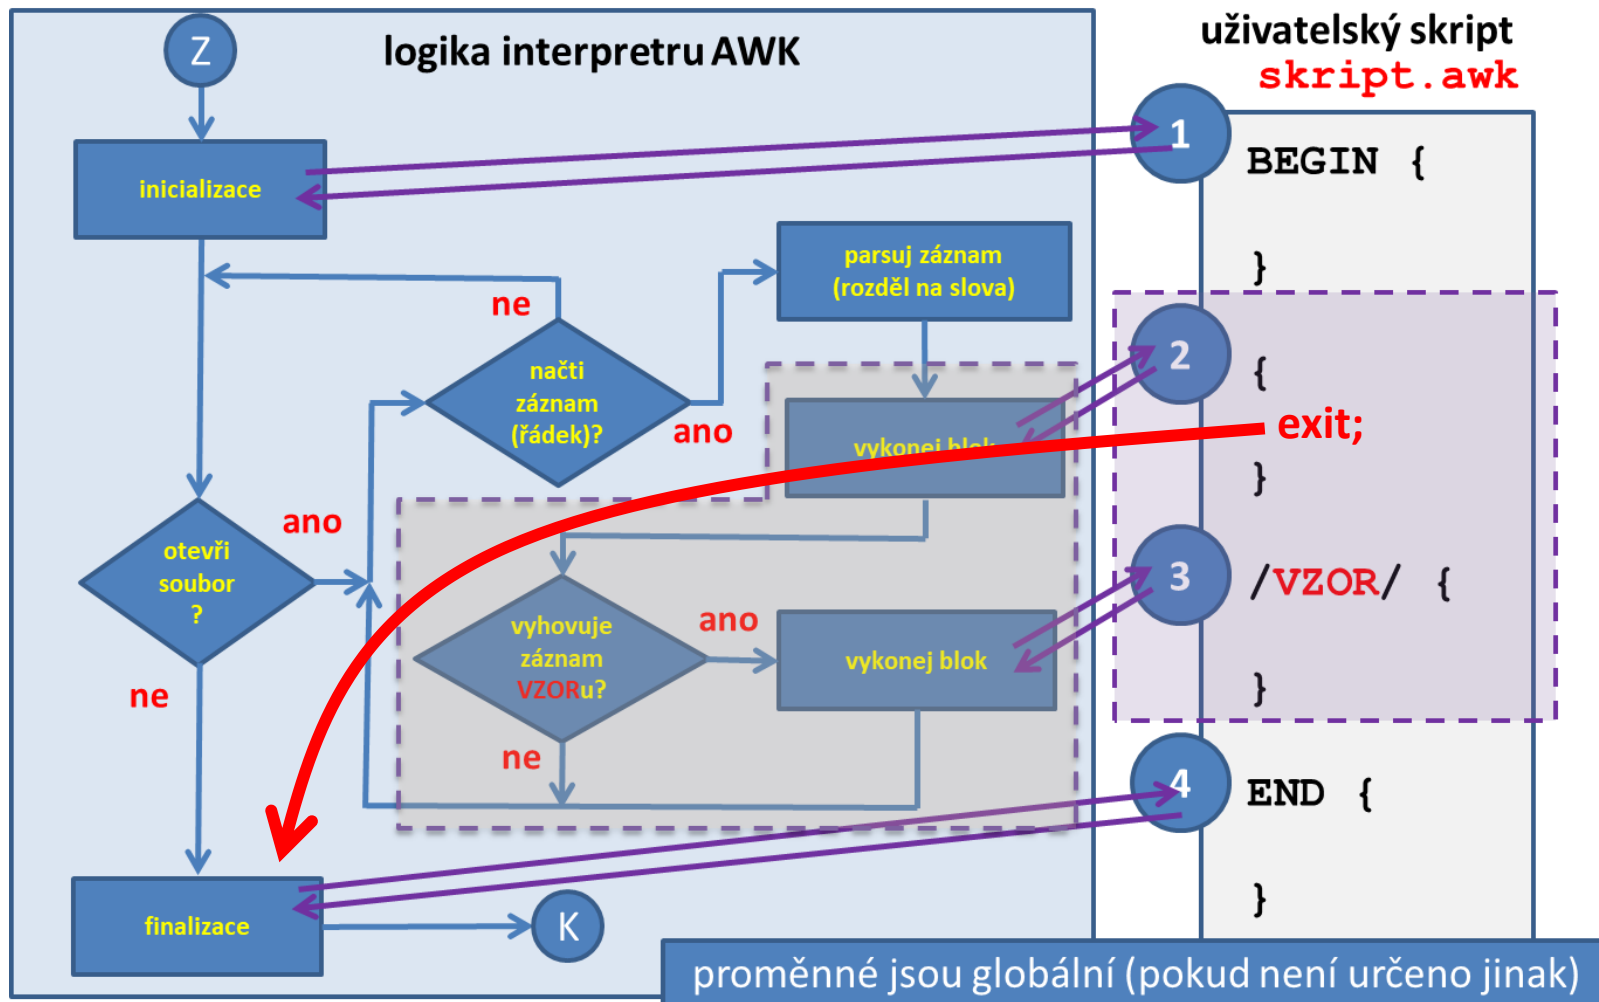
logika interpretru AWK

Z

inicializace

ne

načti záznam (řádek)?

ano

parsuj záznam (rozděl na slova)

vykonej blok

ano

otevři soubor ?

ne

vyhovuje záznam VZORu?

ano

vykonej blok

ne

finalizace

K

uživatelský skript
skript.awk

1 BEGIN {

}

2 {

exit;

}

3 /VZOR/ {

}

4 END {

}

proměnné jsou globální (pokud není určeno jinak)